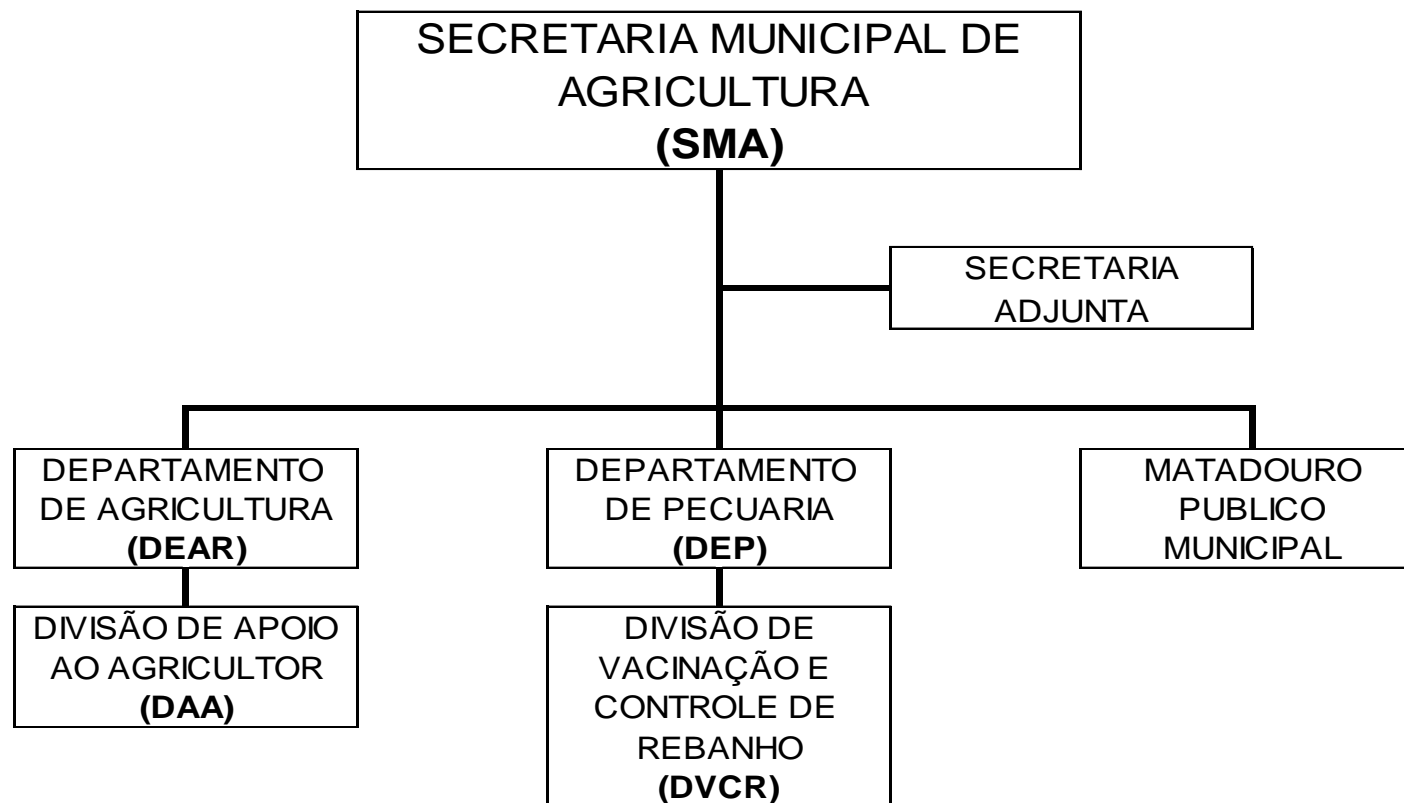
SECRETARIA MUNICIPAL DE AGRICULTURA
(SMA)

SECRETARIA ADJUNTA

DEPARTAMENTO DE AGRICULTURA
(DEAR)

DIVISÃO DE APOIO AO AGRICULTOR
(DAA)

DEPARTAMENTO DE PECUARIA
(DEP)

DIVISÃO DE VACINAÇÃO E CONTROLE DE REBANHO
(DVCR)

MATADOURO PUBLICO MUNICIPAL